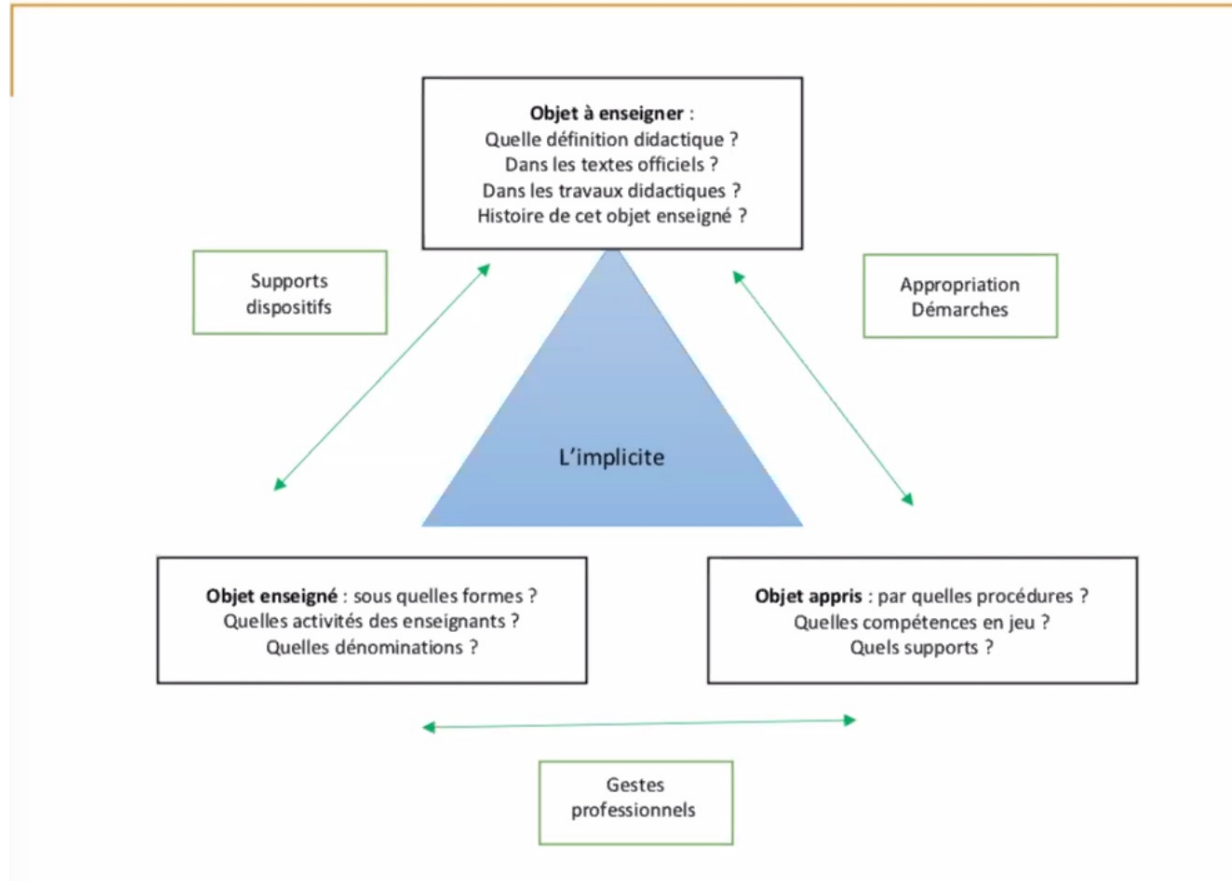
**Objet à enseigner** :
Quelle définition didactique ?
Dans les textes officiels ?
Dans les travaux didactiques ?
Histoire de cet objet enseigné ?

Supports
dispositifs

Appropriation
Démarches

L'implicite

**Objet enseigné** : sous quelles formes ?
Quelles activités des enseignants ?
Quelles dénominations ?

**Objet appris** : par quelles procédures ?
Quelles compétences en jeu ?
Quels supports ?

Gestes
professionnels